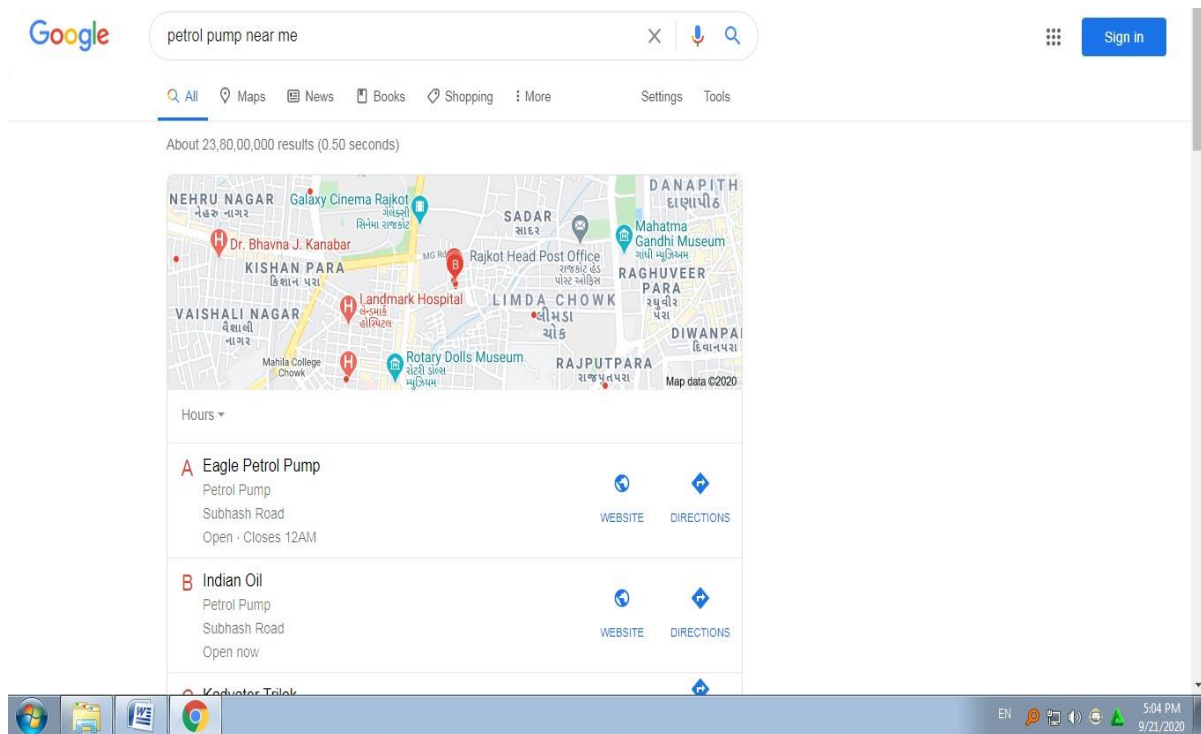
Google

petrol pump near me

Sign in

All Maps News Books Shopping More Settings Tools

About 23,80,00,000 results (0.50 seconds)

NEHRU NAGAR
નેહરુ નાગર
Galaxy Cinema Rajkot
ગેલેક્સી સિનેમા રાજકોટ
SADAR
સાદર
DANAPITH
દાણાપીઠ
Mahatma Gandhi Museum
ગાંધી મ્યુઝિયમ
Dr. Bhavna J. Kanabar
KISHAN PARA
કિશાન પરા
MG Rd
Rajkot Head Post Office
રાજકોટ હેડ પોસ્ટ ઓફિસ
RAGHUVEER PARA
રઘુવીર પરા
Landmark Hospital
લેન્ડમાર્ક હોસ્પિટલ
LIMDA CHOWK
લીમડા ચોક
VAISHALI NAGAR
વૈશાલી નાગર
DIWANPA
દિવાનપરા
Mahila College Chowk
Rotary Dolls Museum
રોટરી ડોલ્સ મ્યુઝિયમ
RAJPUTPARA
રાજપૂતપરા
Map data ©2020

Hours

A Eagle Petrol Pump
Petrol Pump
Subhash Road
Open · Closes 12AM
WEBSITE DIRECTIONS

B Indian Oil
Petrol Pump
Subhash Road
Open now
WEBSITE DIRECTIONS

C Kedvatar Trilok

EN 5:04 PM 9/21/2020